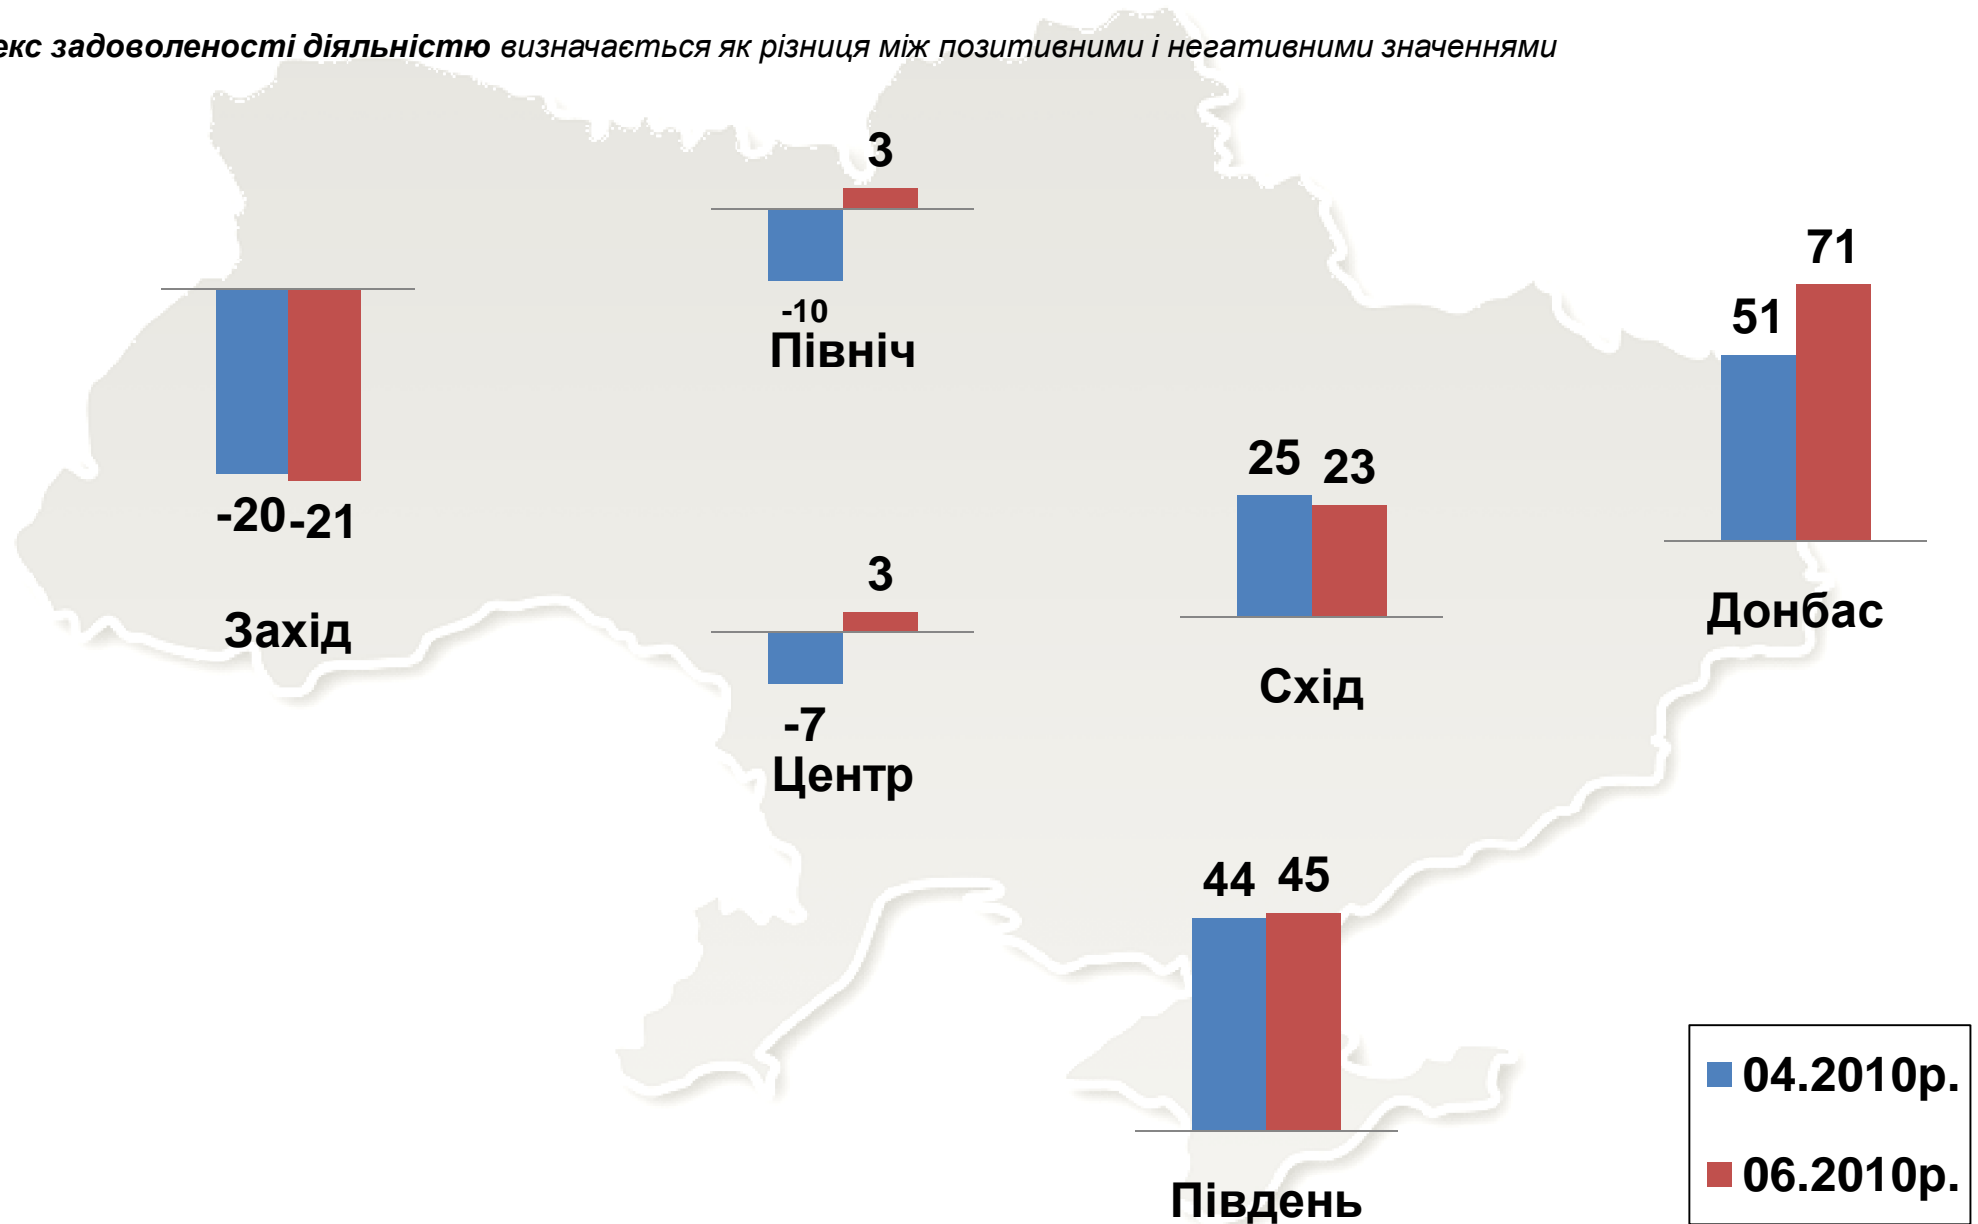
екс задоволеності діяльністю визначається як різниця між позитивними і негативними значеннями

3

-10
Північ

-20 -21

Захід

3

-7
Центр

25 23

Схід

71
51

Донбас

44 45

Південь

04.2010р.
06.2010р.